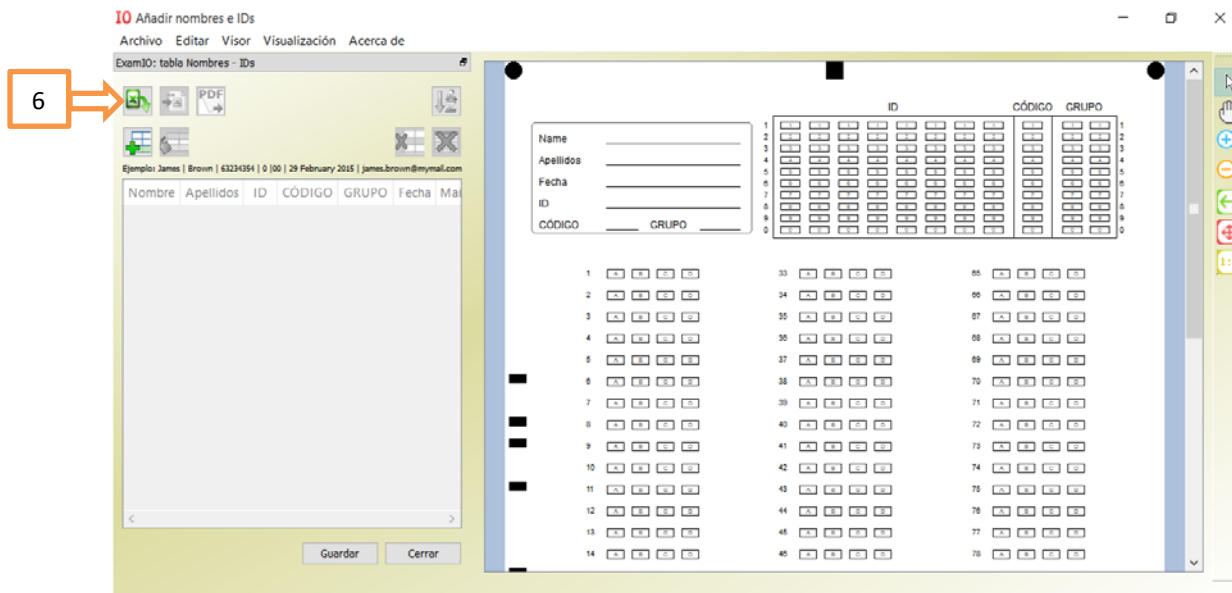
IO Añadir nombres e IDs

Archivo Editar Visor Visualización Acerca de

ExamIO: tabla Nombres - IDs

6

PDF

Ejemplo: James | Brown | 63234354 | 0 |00 | 29 February 2015 | james.brown@mymail.com

| Nombre | Apellidos | ID | CÓDIGO | GRUPO | Fecha | Mai |
|---|---|---|---|---|---|---|

Guardar Cerrar

Name

Apellidos

Fecha

ID

CÓDIGO GRUPO

ID CÓDIGO GRUPO

1 2 3 4 5 6 7 8 9 0

1 A B C D
2 A B C D
3 A B C D
4 A B C D
5 A B C D
6 A B C D
7 A B C D
8 A B C D
9 A B C D
10 A B C D
11 A B C D
12 A B C D
13 A B C D
14 A B C D

33 A B C D
34 A B C D
35 A B C D
36 A B C D
37 A B C D
38 A B C D
39 A B C D
40 A B C D
41 A B C D
42 A B C D
43 A B C D
44 A B C D
45 A B C D
46 A B C D

65 A B C D
66 A B C D
67 A B C D
68 A B C D
69 A B C D
70 A B C D
71 A B C D
72 A B C D
73 A B C D
74 A B C D
75 A B C D
76 A B C D
77 A B C D
78 A B C D